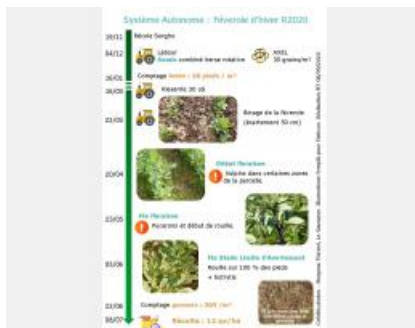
Système Autonome : Féverole d'hiver R2020

10/11 Récolte Sorgho

04/12 Labour Semis combiné herse rotative

AREL 30 grains/m²

26/01 Comptage levée : 30 pieds / m²

26/02 Réversible 30 cm

03/03 Binage de la féverole (écartement 50 cm)

Début floraison

20/04 Sitone dans certaines zones de la parcelle

Fin floraison

15/05 Rouille et début de rouille

Fin Stade Limite d'Avortement

01/06 Rouille sur 100 % des pieds + botrytis

22/06 Comptage gousses : 305 / m²

06/07 Récolte : 13 qx/ha

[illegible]